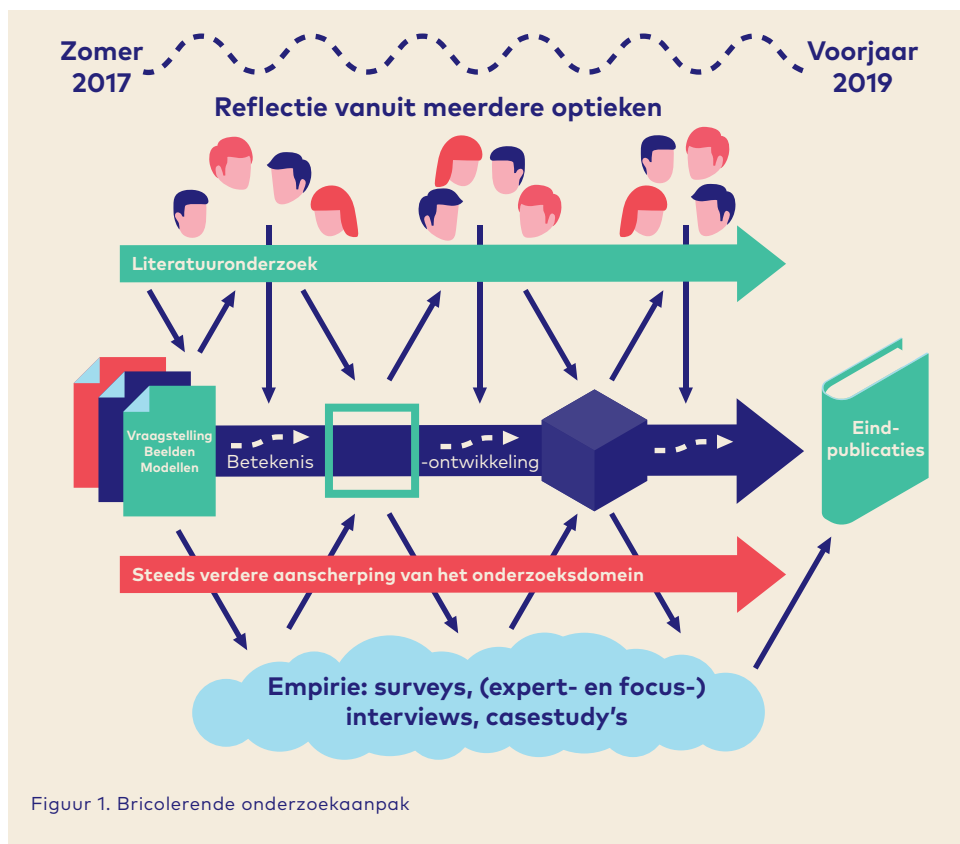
Zomer 2017

Voorjaar 2019

Reflectie vanuit meerdere optieken

Literatuuronderzoek

Vraagstelling
Beelden
Modellen

Betekenis

-ontwikkeling

Eind-
publicaties

Steeds verdere aanscherping van het onderzoeksdomein

Empirie: surveys, (expert- en focus-) interviews, casestudy's

Figuur 1. Bricolerende onderzoekaanpak